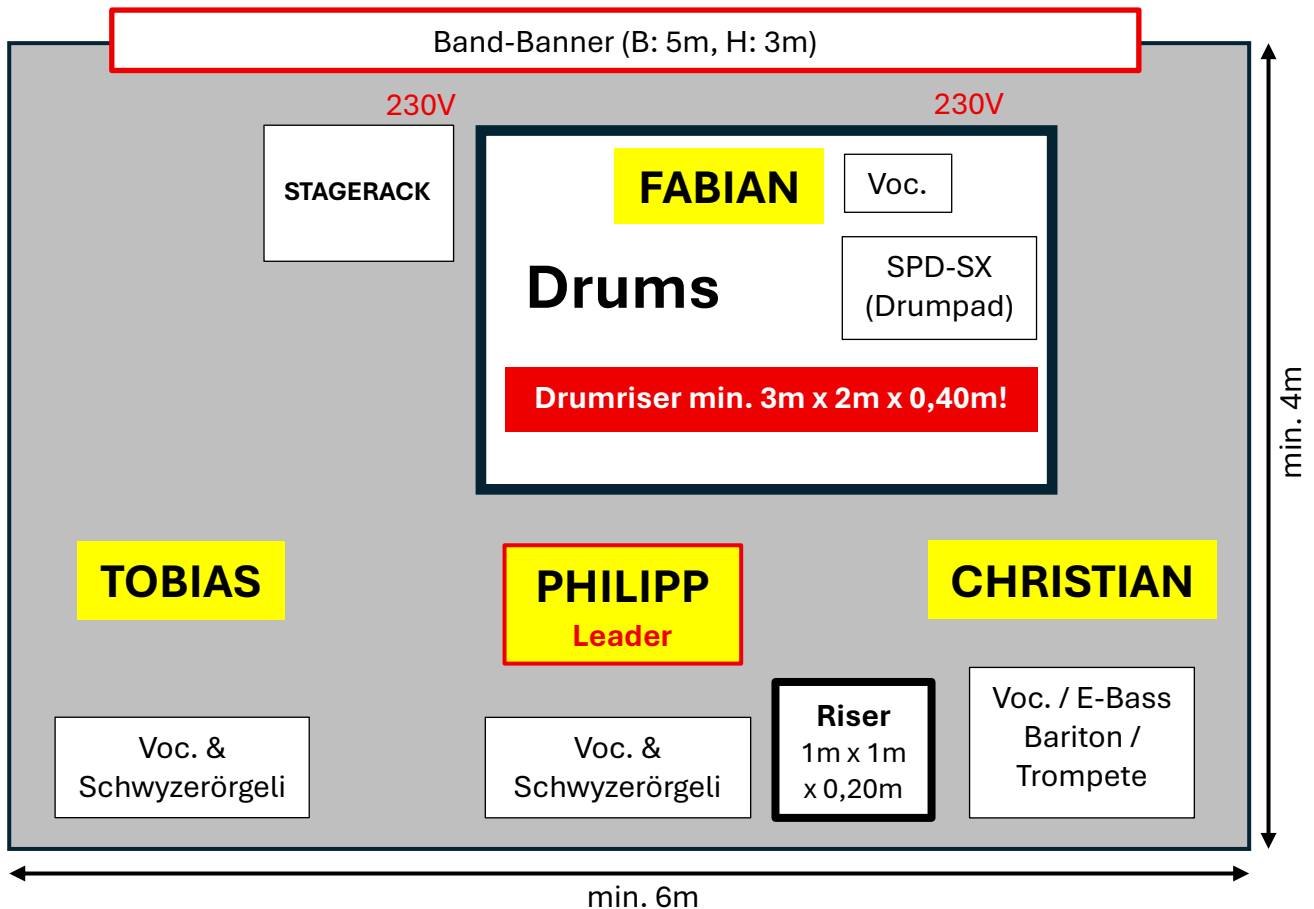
Band-Banner (B: 5m, H: 3m)

230V

230V

STAGERACK

FABIAN

Voc.

Drums

SPD-SX (Drumpad)

Drumriser min. 3m x 2m x 0,40m!

min. 4m

TOBIAS

PHILIPP
Leader

CHRISTIAN

Voc. & Schwyzerörgeli

Voc. & Schwyzerörgeli

Riser
1m x 1m x 0,20m

Voc. / E-Bass Bariton / Trompete

min. 6m